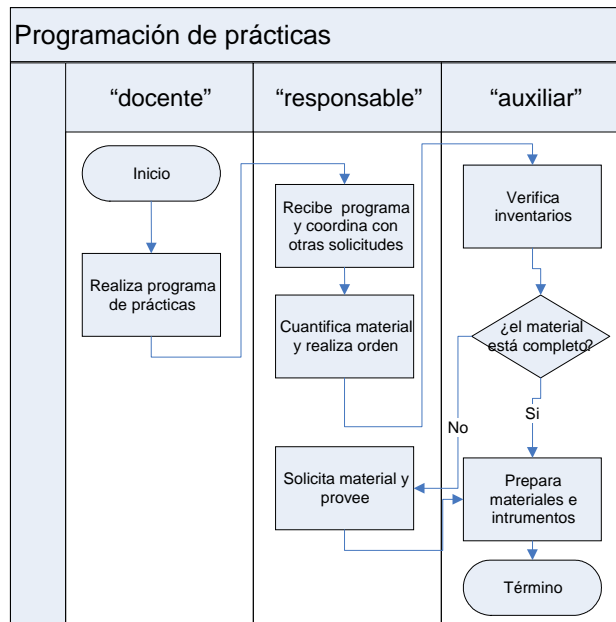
Programación de prácticas

“docente”

“responsable”

“auxiliar”

Inicio

Realiza programa de prácticas

Recibe programa y coordina con otras solicitudes

Cuantifica material y realiza orden

Verifica inventarios

¿el material está completo?

Si

No

Solicita material y provee

Prepara materiales e intrumentos

Término